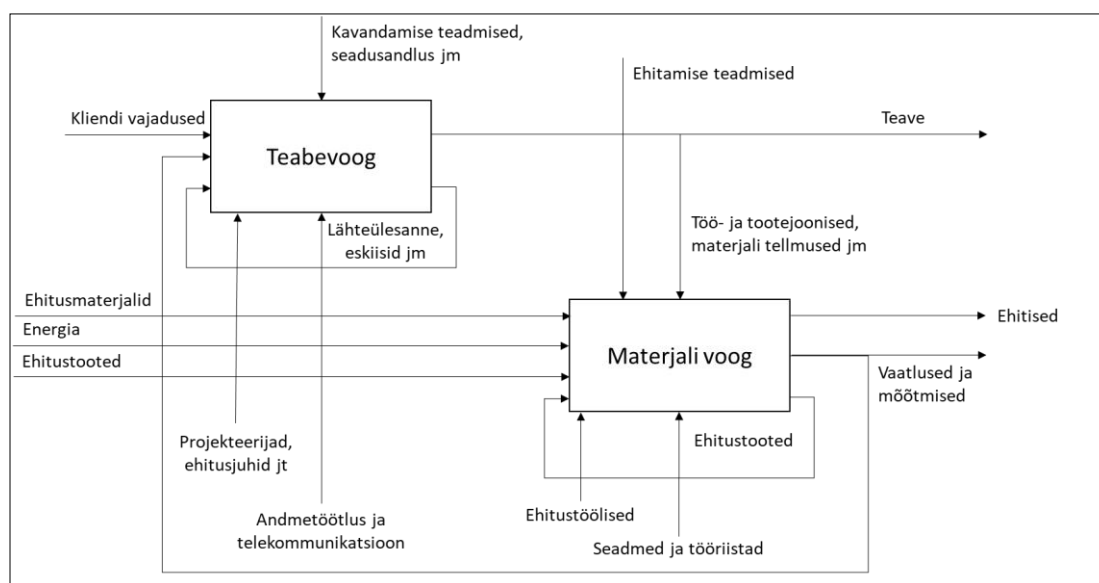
Kavandamise teadmised, seadusandlus jm

Kliendi vajadused

Teabevoog

Ehitamise teadmised

Teave

Lähteülesanne, eskiisid jm

Töö- ja tootejoonised, materjali tellmused jm

Ehitusmaterjalid

Energia

Ehitustooted

Materjali voog

Ehitised

Vaatlused ja mõõtmised

Ehitustooted

Projekteerijad, ehitusjuhid jt

Andmetöötlus ja telekommunikatsioon

Ehitustöölised

Seadmed ja tööriistad